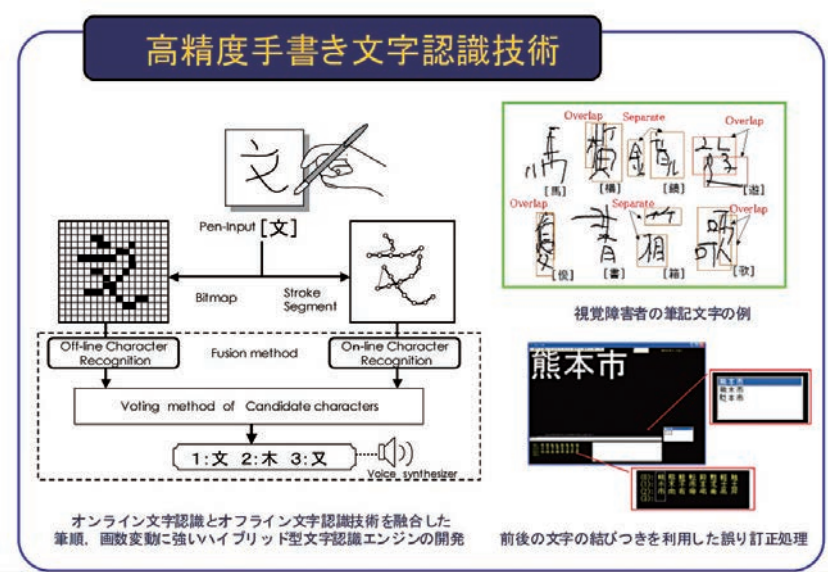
高精度手書き文字認識技術

Pen-Input [文]

Bitmap

Stroke Segment

Off-line Character Recognition

Fusion method

On-line Character Recognition

Voting method of Candidate characters

1:文 2:木 3:叉

Voice synthesizer

オンライン文字認識とオフライン文字認識技術を融合した筆順、画数変動に強いハイブリッド型文字認識エンジンの開発

Overlap Separate Overlap

[馬] [稿] [続] [遊]

Overlap Separate Overlap

[役] [書] [箱] [歌]

視覚障害者の筆記文字の例

熊本市

前後の文字の結びつきを利用した誤り訂正処理